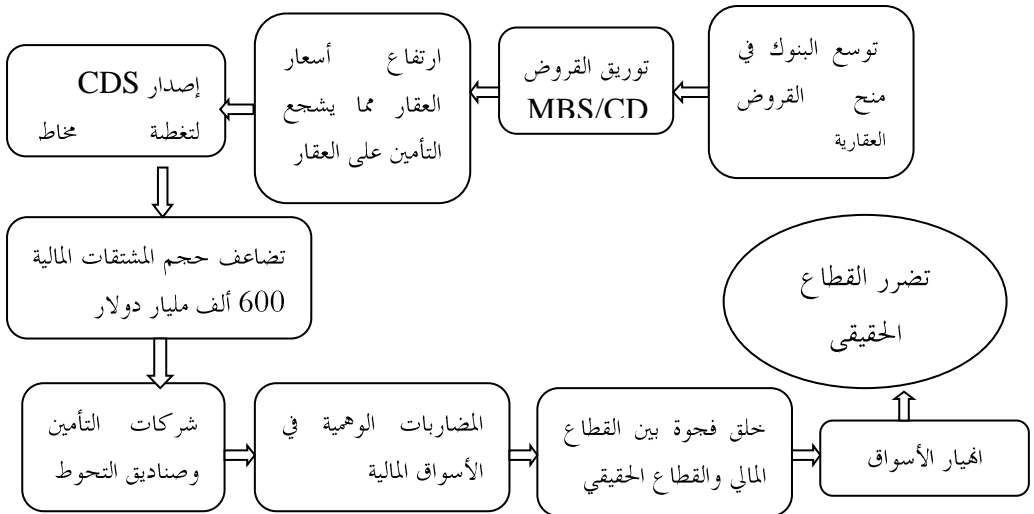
توسع البنوك في منح القروض العقارية

توريق القروض MBS/CD

ارتفاع أسعار العقار مما يشجع التأمين على العقار

إصدار CDS لتغطية مخاطر

تضاعف حجم المشتقات المالية 600 ألف مليار دولار

شركات التأمين وصناديق التحوط

المضاربات الوهمية في الأسواق المالية

خلق فجوة بين القطاع المالي والقطاع الحقيقي

انهيار الأسواق

تضرر القطاع الحقيقي